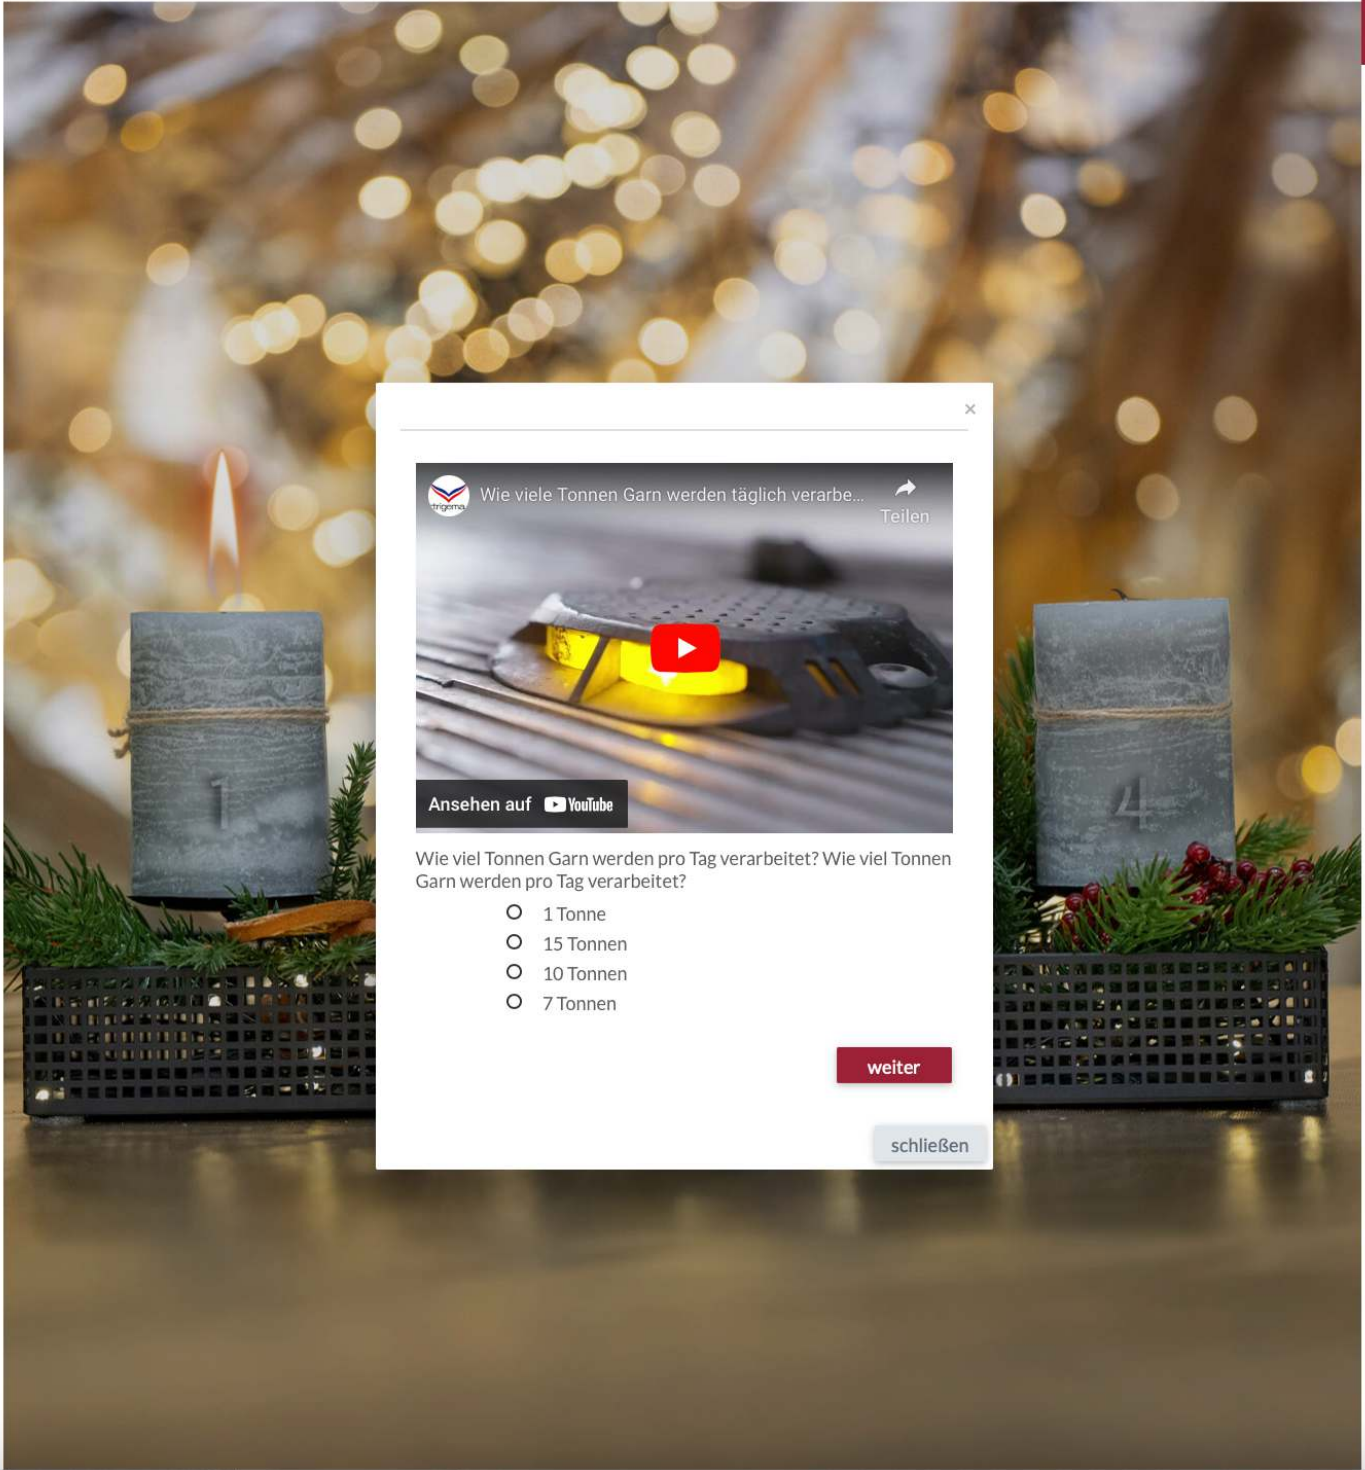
×

trigema

Wie viele Tonnen Garn werden täglich verarbe...

Teilen

Ansehen auf YouTube

Wie viel Tonnen Garn werden pro Tag verarbeitet? Wie viel Tonnen Garn werden pro Tag verarbeitet?

1 Tonne
15 Tonnen
10 Tonnen
7 Tonnen

weiter

schließen

1

4